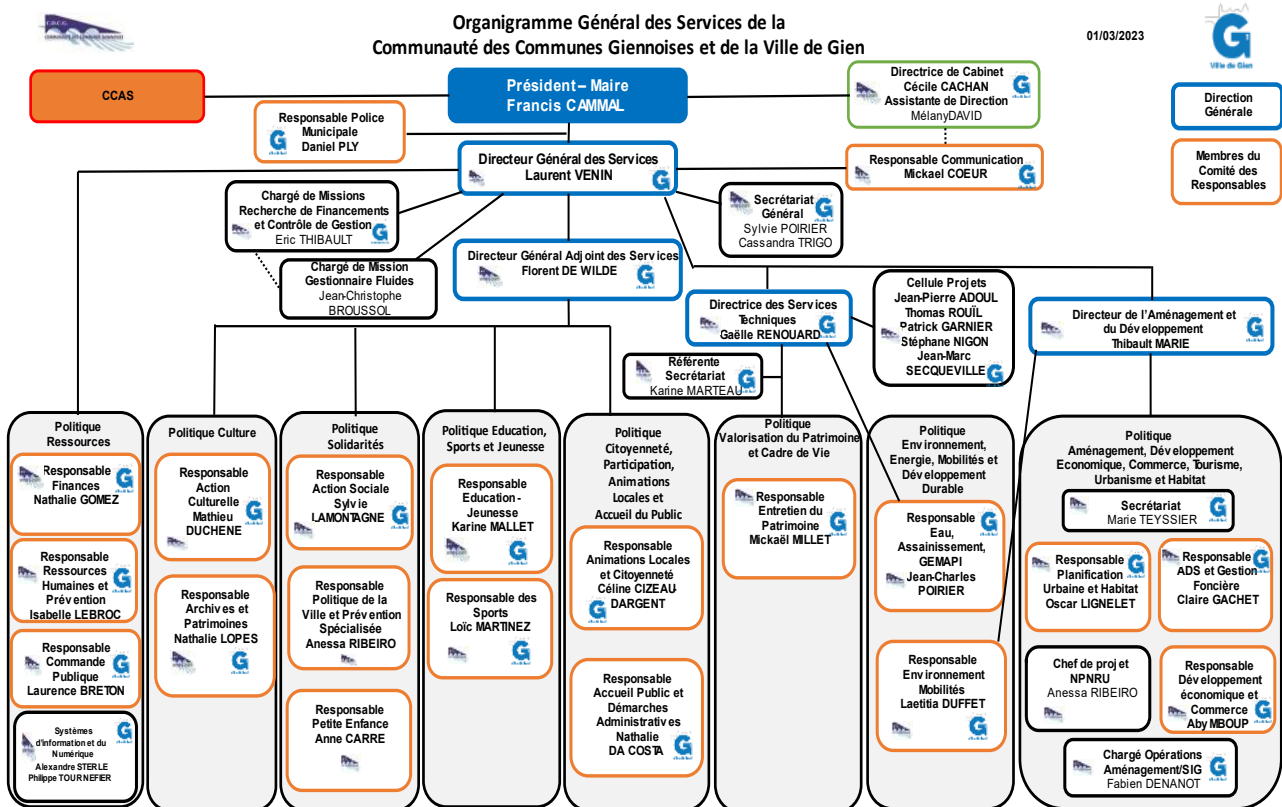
Organigramme Général des Services de la Communauté des Communes Giennoises et de la Ville de Gien

01/03/2023

Ville de Gien

CCAS

Président – Maire
Francis CAMMAL

Directrice de Cabinet
Cécile CACHAN
Assistante de Direction
MélanyDAVID

Direction Générale

Membres du Comité des Responsables

Responsable Police Municipale
Daniel PLY

Directeur Général des Services
Laurent VENIN

Responsable Communication
Mickael COEUR

Chargé de Missions
Recherche de Financements et Contrôle de Gestion
Eric THIBAULT

Secrétariat Général
Sylvie POIRIER
Cassandra TRIGO

Chargé de Mission Gestionnaire Fluides
Jean-Christophe BROUSSOL

Directeur Général Adjoint des Services
Florent DE WILDE

Cellule Projets
Jean-Pierre ADOUL
Thomas ROUÎL
Patrick GARNIER
Stéphane NIGON
Jean-Marc SECQUEVILLE

Directrice des Services Techniques
Gaëlle RENOUARD

Directeur de l'Aménagement et du Développement
Thibault MARIE

Référente Secrétariat
Karine MARTEAU

Politique Ressources

Responsable Finances
Nathalie GOMEZ

Responsable Ressources Humaines et Prévention
Isabelle LEBROC

Responsable Commande Publique
Laurence BRETON

Systèmes d'information et du Numérique
Alexandre STERLE
Philippe TOURNEFIER

Politique Culture

Responsable Action Culturelle
Mathieu DUCHENE

Responsable Archives et Patrimoines
Nathalie LOPES

Politique Solidarités

Responsable Action Sociale
Sylvie LAMONTAGNE

Responsable Politique de la Ville et Prévention Spécialisée
Anessa RIBEIRO

Responsable Petite Enfance
Anne CARRE

Politique Education, Sports et Jeunesse

Responsable Education - Jeunesse
Karine MALLET

Responsable des Sports
Loïc MARTINEZ

Politique Citoyenneté, Participation, Animations Locales et Accueil du Public

Responsable Animations Locales et Citoyenneté
Céline CIZEAU-DARGENT

Responsable Accueil Public et Démarches Administratives
Nathalie DA COSTA

Politique Valorisation du Patrimoine et Cadre de Vie

Responsable Entretien du Patrimoine
Mickaël MILLET

Politique Environnement, Energie, Mobilités et Développement Durable

Responsable Eau, Assainissement, GEMAPI
Jean-Charles POIRIER

Responsable Environnement Mobilités
Laetitia DUFFET

Politique Aménagement, Développement Economique, Commerce, Tourisme, Urbanisme et Habitat

Secrétariat
Marie TEYSSIER

Responsable Planification Urbaine et Habitat
Oscar LIGNELET

Responsable ADS et Gestion Foncière
Claire GACHET

Chef de projet NPNRU
Anessa RIBEIRO

Responsable Développement économique et Commerce
Aby MBOUP

Chargé Opérations Aménagement/SIG
Fabien DENANOT